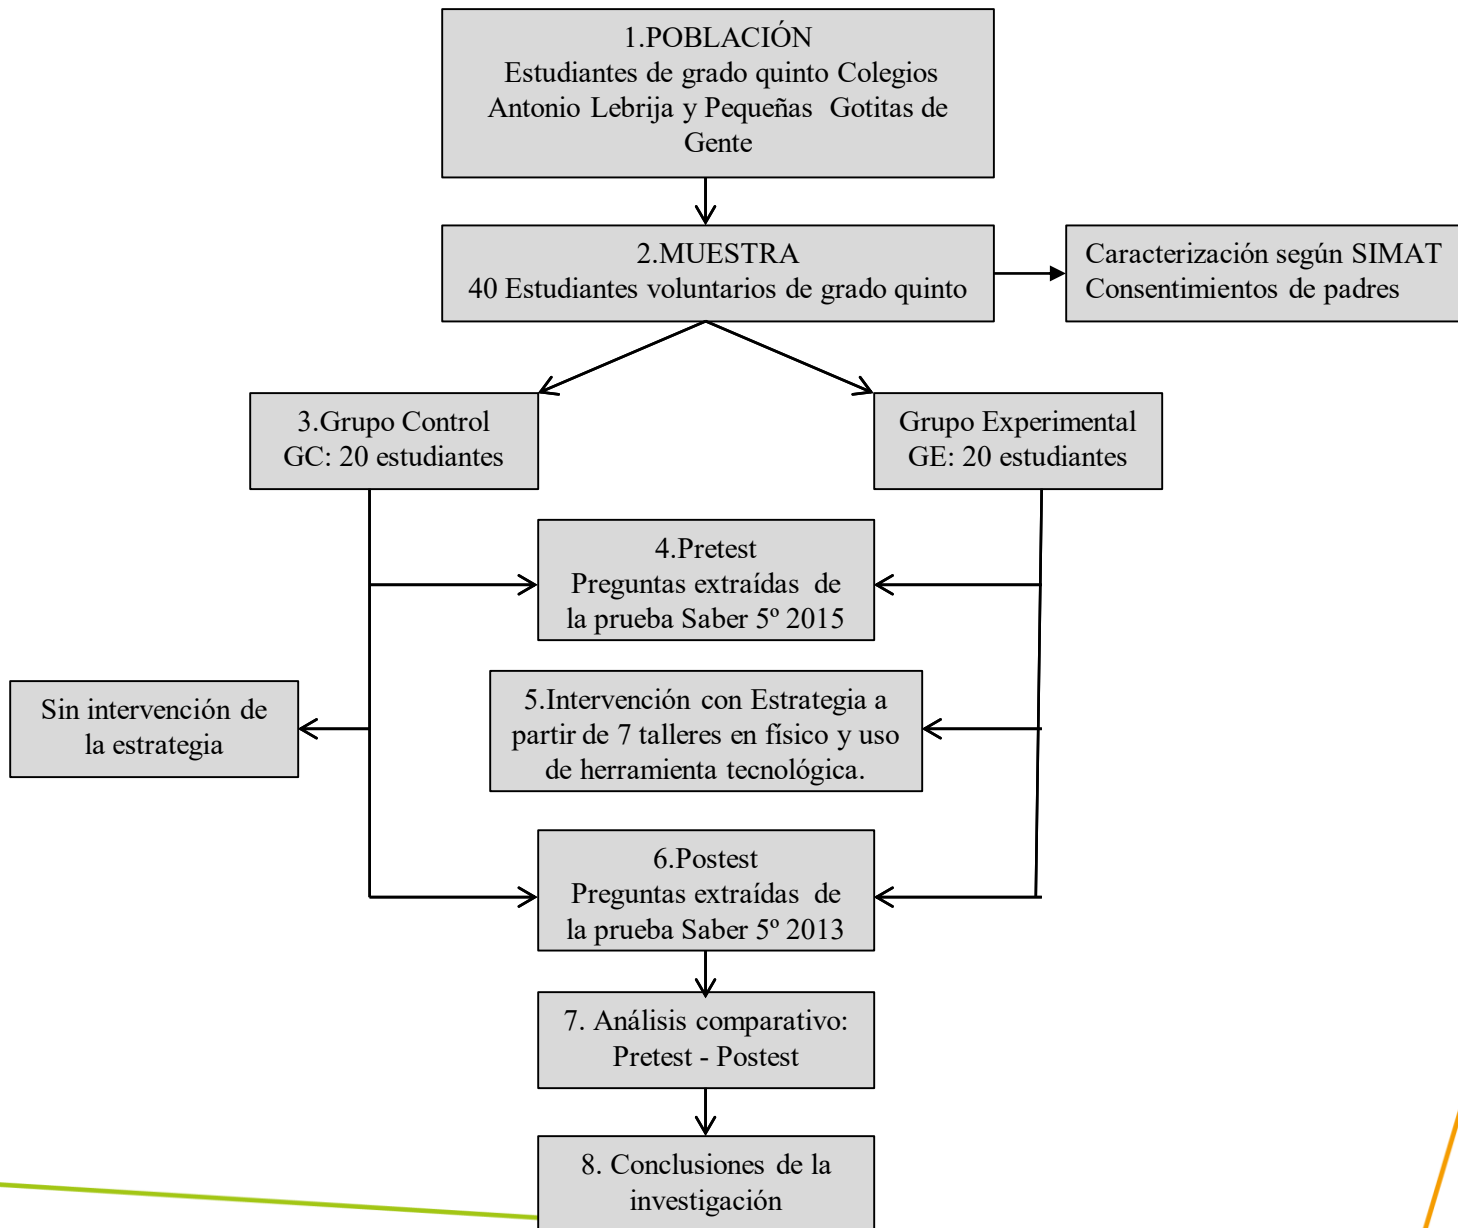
1.POBLACIÓN
Estudiantes de grado quinto Colegios Antonio Lebrija y Pequeñas Gotitas de Gente

2.MUESTRA
40 Estudiantes voluntarios de grado quinto

Caracterización según SIMAT
Consentimientos de padres

3.Grupo Control
GC: 20 estudiantes

Grupo Experimental
GE: 20 estudiantes

4.Pretest
Preguntas extraídas de la prueba Saber 5º 2015

Sin intervención de la estrategia

5.Intervención con Estrategia a partir de 7 talleres en físico y uso de herramienta tecnológica.

6.Postest
Preguntas extraídas de la prueba Saber 5º 2013

7. Análisis comparativo:
Pretest - Postest

8. Conclusiones de la investigación